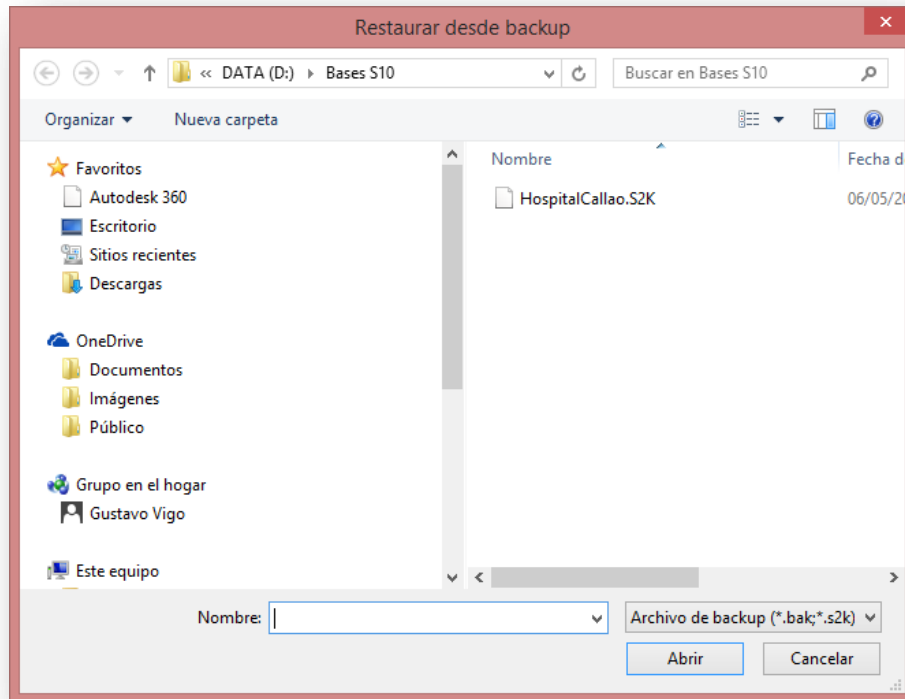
Restaurar desde backup

« DATA (D:) › Bases S10

Buscar en Bases S10

Organizar ▾ Nueva carpeta

Favoritos
Autodesk 360
Escritorio
Sitios recientes
Descargas

OneDrive
Documentos
Imágenes
Público

Grupo en el hogar
Gustavo Vigo

Este equipo

| Nombre | Fecha d |
|---|---|
| HospitalCallao.S2K | 06/05/2 |

Nombre:

Archivo de backup (*.bak;*.s2k)

Abrir Cancelar